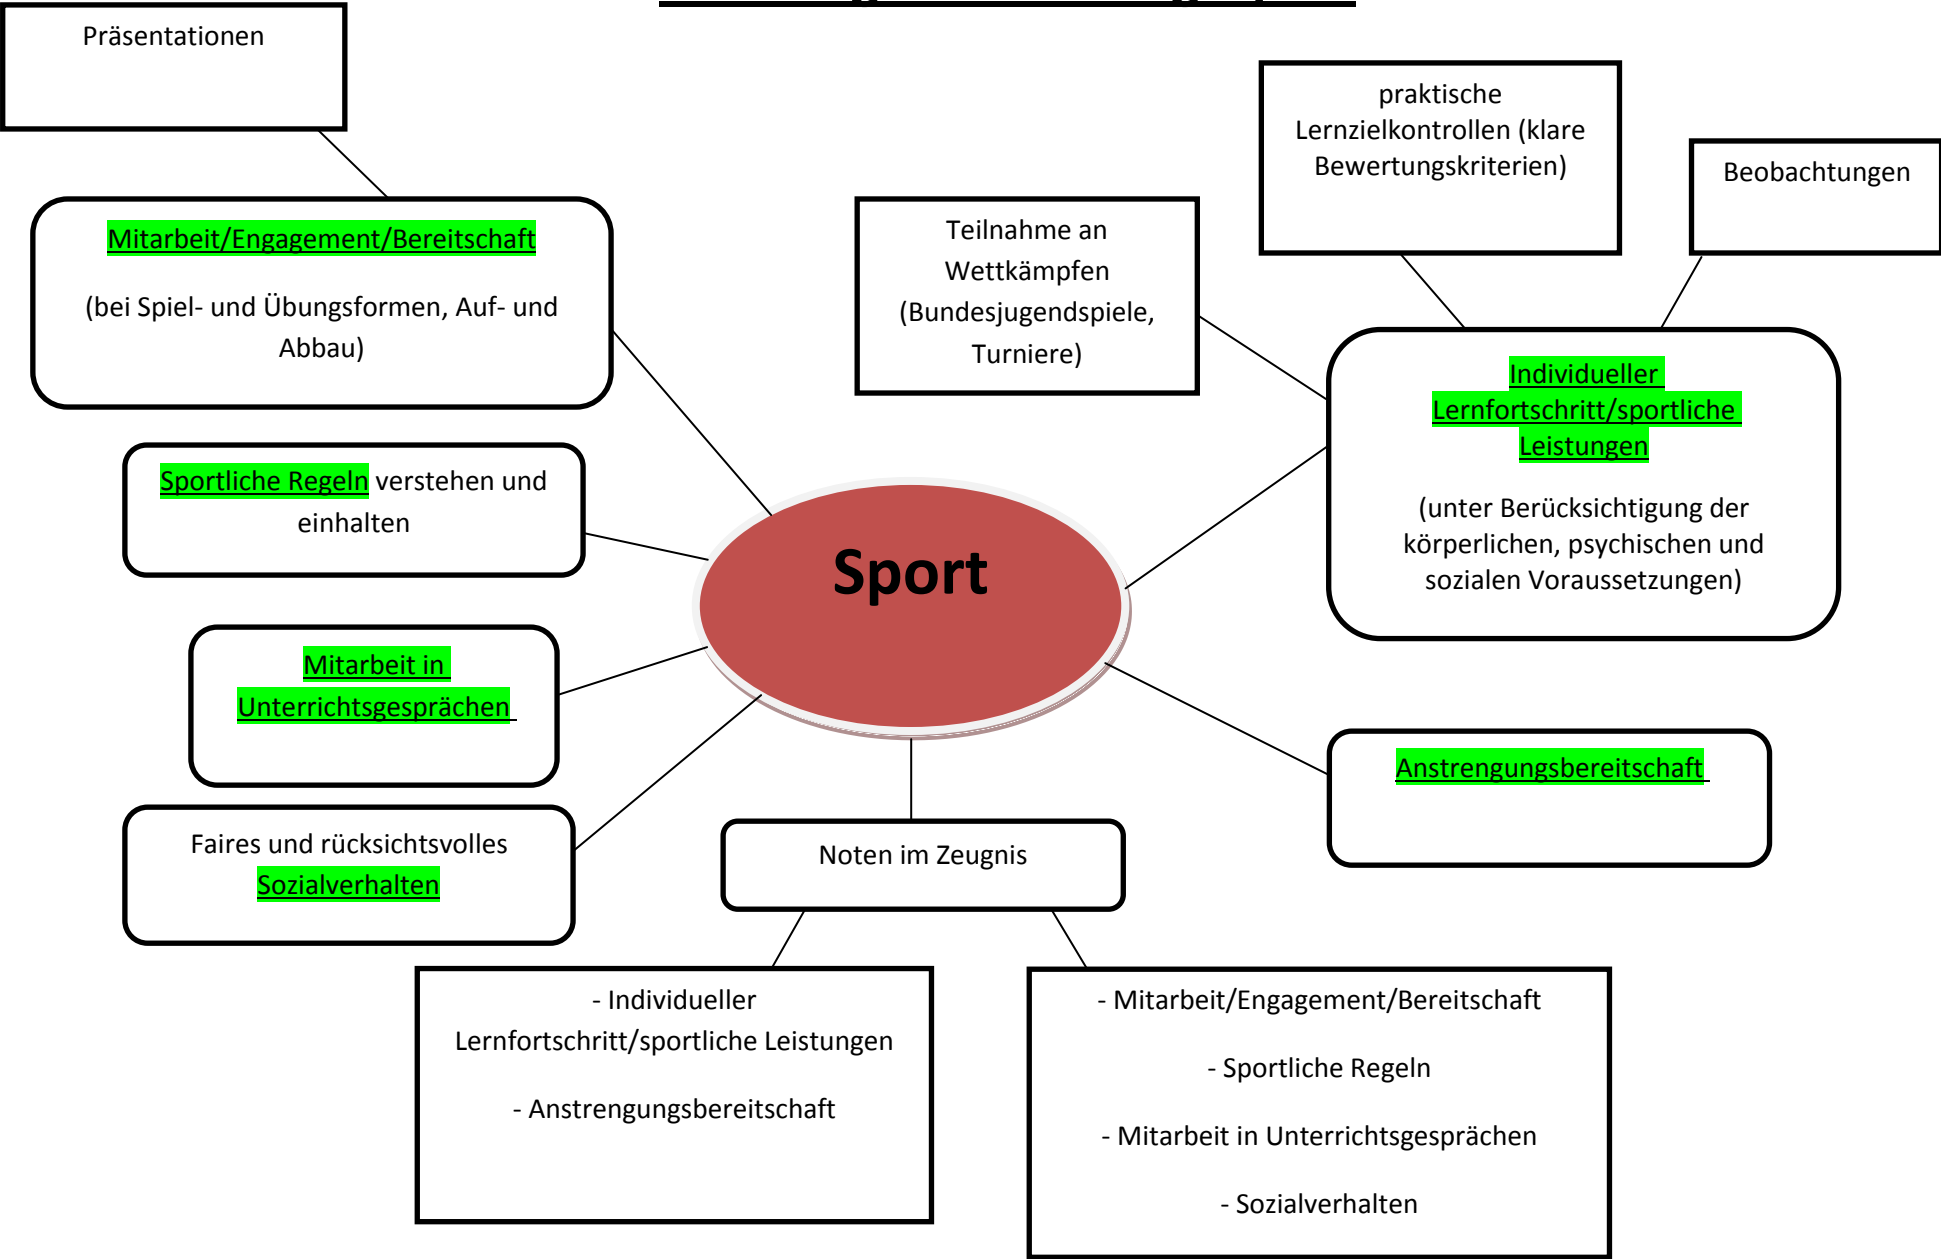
Präsentationen

Mitarbeit/Engagement/Bereitschaft

(bei Spiel- und Übungsformen, Auf- und Abbau)

Sportliche Regeln verstehen und einhalten

Mitarbeit in Unterrichtsgesprächen

Faires und rücksichtsvolles Sozialverhalten

Sport

Teilnahme an Wettkämpfen (Bundesjugendspiele, Turniere)

praktische Lernzielkontrollen (klare Bewertungskriterien)

Beobachtungen

Individueller Lernfortschritt/sportliche Leistungen

(unter Berücksichtigung der körperlichen, psychischen und sozialen Voraussetzungen)

Anstrengungsbereitschaft

Noten im Zeugnis

- Individueller Lernfortschritt/sportliche Leistungen

- Anstrengungsbereitschaft

- Mitarbeit/Engagement/Bereitschaft

- Sportliche Regeln

- Mitarbeit in Unterrichtsgesprächen

- Sozialverhalten